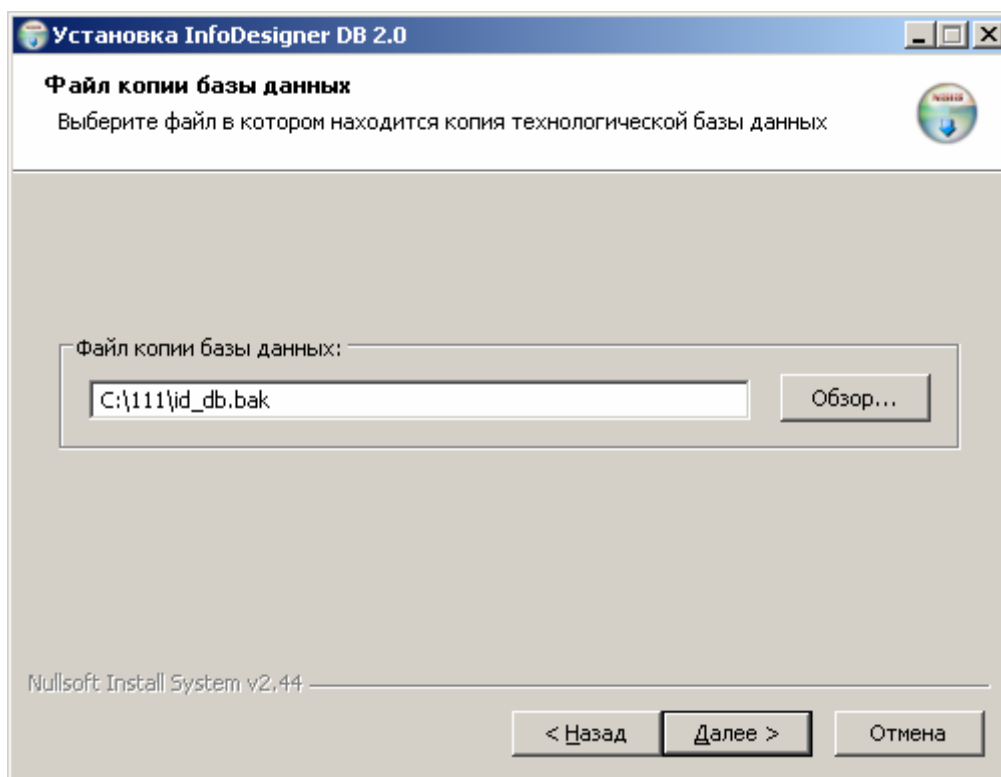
Установка InfoDesigner DB 2.0

Файл копии базы данных

Выберите файл в котором находится копия технологической базы данных

Файл копии базы данных:

C:\111\id_db.bak

Обзор...

Nullsoft Install System v2.44

< Назад

Далее >

Отмена